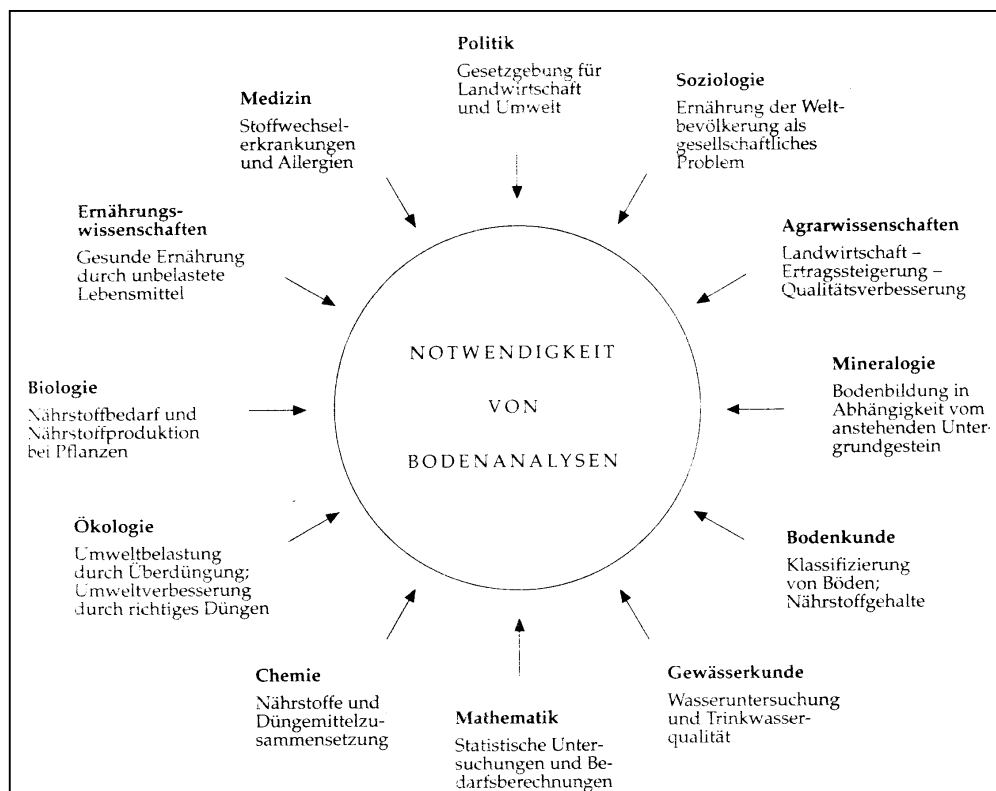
Politik
Gesetzgebung für Landwirtschaft und Umwelt

Soziologie
Ernährung der Weltbevölkerung als gesellschaftliches Problem

Medizin
Stoffwechselerkrankungen und Allergien

Ernährungswissenschaften
Gesunde Ernährung durch unbelastete Lebensmittel

Agrarwissenschaften
Landwirtschaft – Ertragssteigerung – Qualitätsverbesserung

NOTWENDIGKEIT
VON
BODENANALYSEN

Biologie
Nährstoffbedarf und Nährstoffproduktion bei Pflanzen

Mineralogie
Bodenbildung in Abhängigkeit vom anstehenden Untergrundgestein

Ökologie
Umweltbelastung durch Überdüngung; Umweltverbesserung durch richtiges Düngen

Bodenkunde
Klassifizierung von Böden; Nährstoffgehalte

Chemie
Nährstoffe und Düngemittelzusammensetzung

Gewässerkunde
Wasseruntersuchung und Trinkwasserqualität

Mathematik
Statistische Untersuchungen und Bedarfsberechnungen